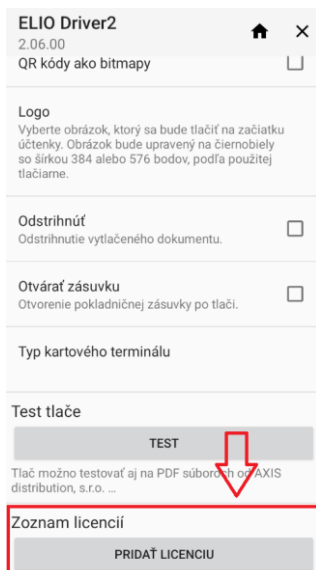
ELIO Driver2
2.06.00

QR kódy ako bitmapy

Logo
Vyberte obrázok, ktorý sa bude tlačiť na začiatku účtenky. Obrázok bude upravený na čiernobiely so šírkou 384 alebo 576 bodov, podľa použitej tlačiarne.

Odstrihnúť
Odstrihnutie vytlačeného dokumentu.

Otvárať zásuvku
Otvorenie pokladničnej zásuvky po tlači.

Typ kartového terminálu

Test tlače

TEST

Tlač možno testovať aj na PDF súboroch od AXIS distribution, s.r.o. ...

Zoznam licencií

PRIDAŤ LICENCIU